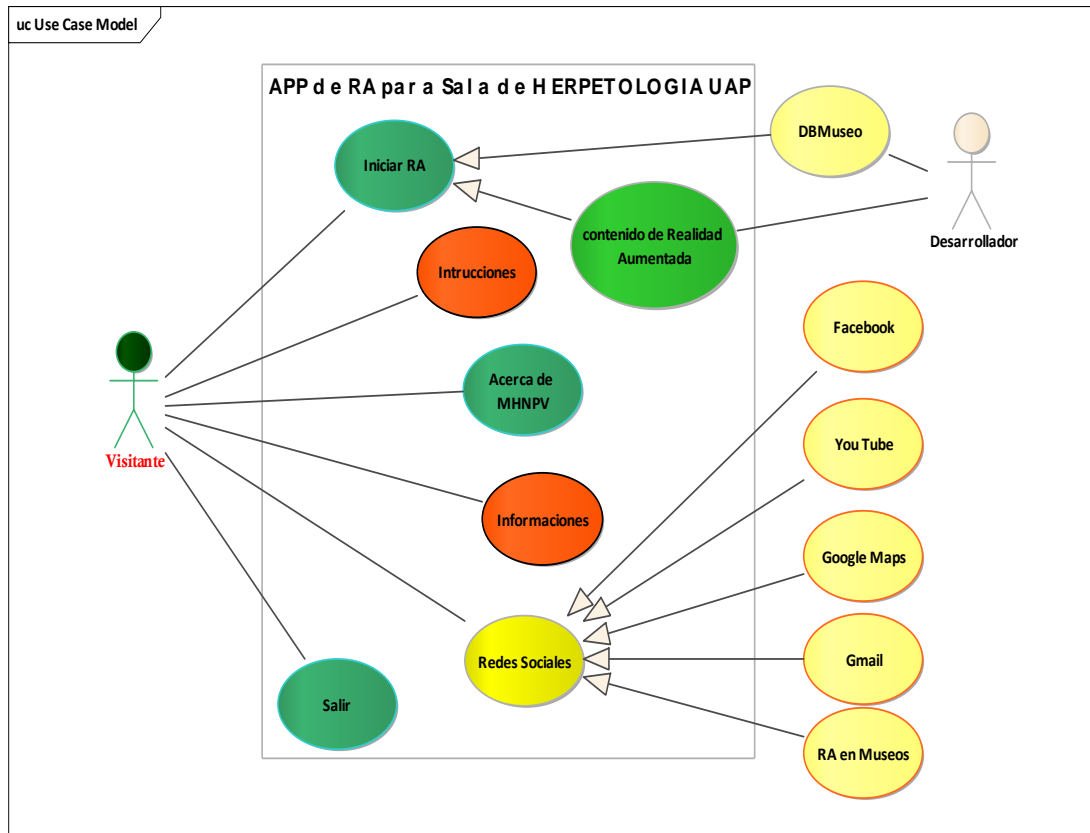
uc Use Case Model

APP de RA para Sala de HERPETOLOGIA UAP

Iniciar RA

DBMuseo

Desarrollador

contenido de Realidad Aumentada

Intrucciones

Visitante

Acerca de MHNPV

Facebook

You Tube

Informaciones

Google Maps

Gmail

Redes Sociales

Salir

RA en Museos